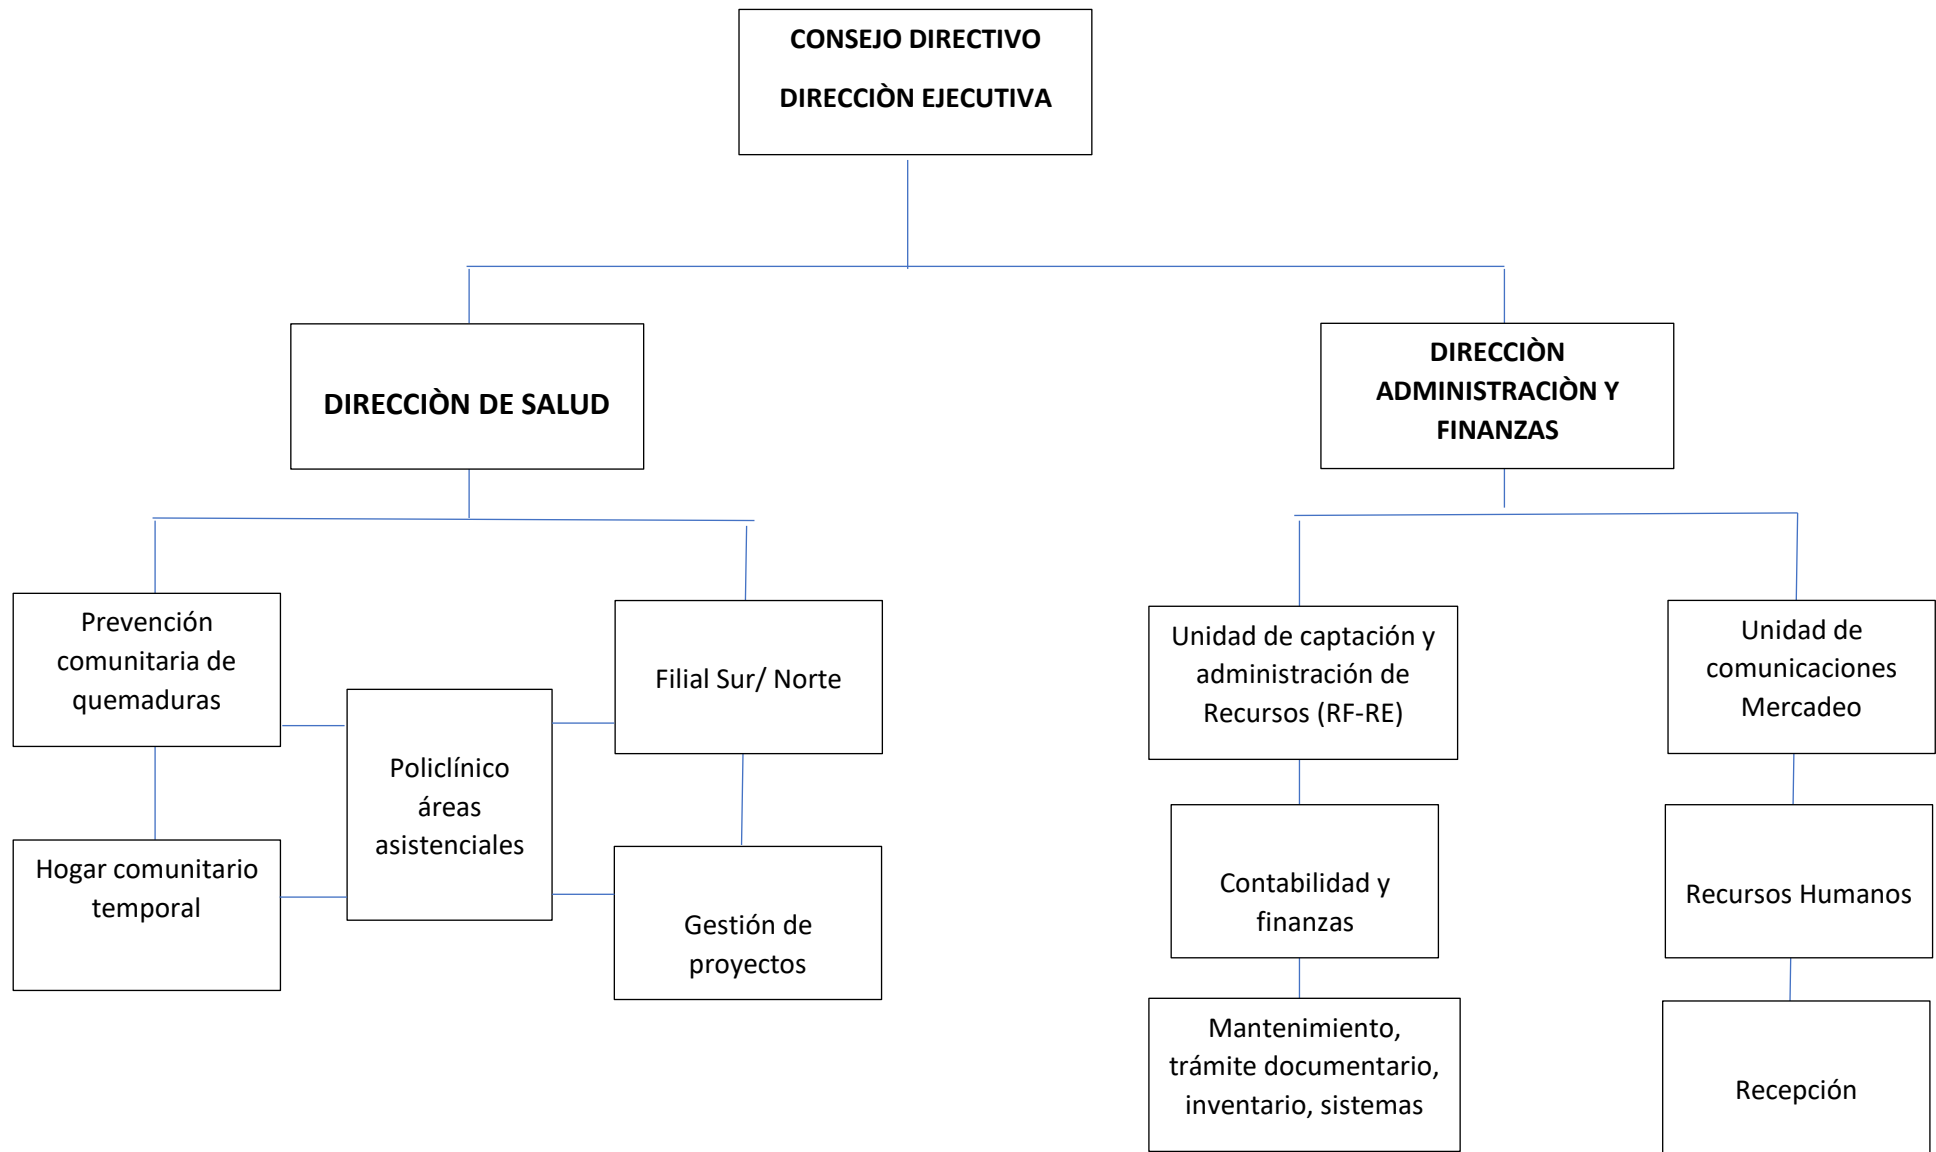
CONSEJO DIRECTIVO

DIRECCIÒN EJECUTIVA

DIRECCIÒN DE SALUD

DIRECCIÒN ADMINISTRACIÒN Y FINANZAS

Prevención comunitaria de quemaduras

Policlínico áreas asistenciales

Filial Sur/ Norte

Hogar comunitario temporal

Gestión de proyectos

Unidad de captación y administración de Recursos (RF-RE)

Contabilidad y finanzas

Mantenimiento, trámite documentario, inventario, sistemas

Unidad de comunicaciones Mercadeo

Recursos Humanos

Recepción